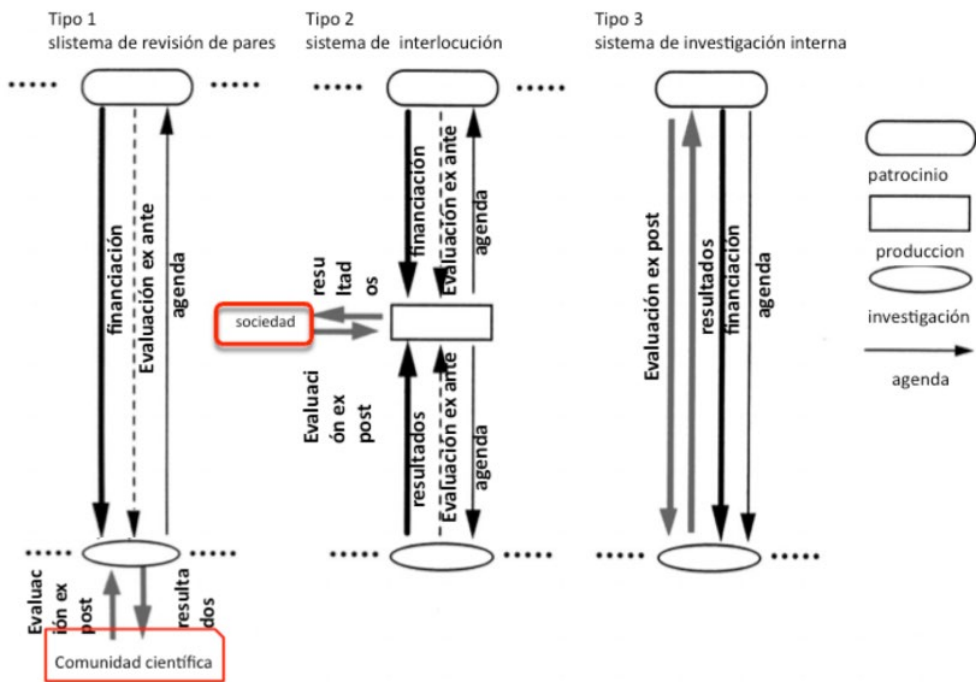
Tipo 1
slistema de revisión de pares

Tipo 2
sistema de interlocución

Tipo 3
sistema de investigación interna

financiación
Evaluación ex ante
agenda

financiación
Evaluación ex ante
agenda

resu ltad os

sociedad

Evaluaci ón ex post

resultados
Evaluación ex ante
agenda

Evaluación ex post
resultados
financiación
agenda

patrocinio
produccion
investigación
agenda

Evaluac ión ex post
resulta dos

Comunidad científica